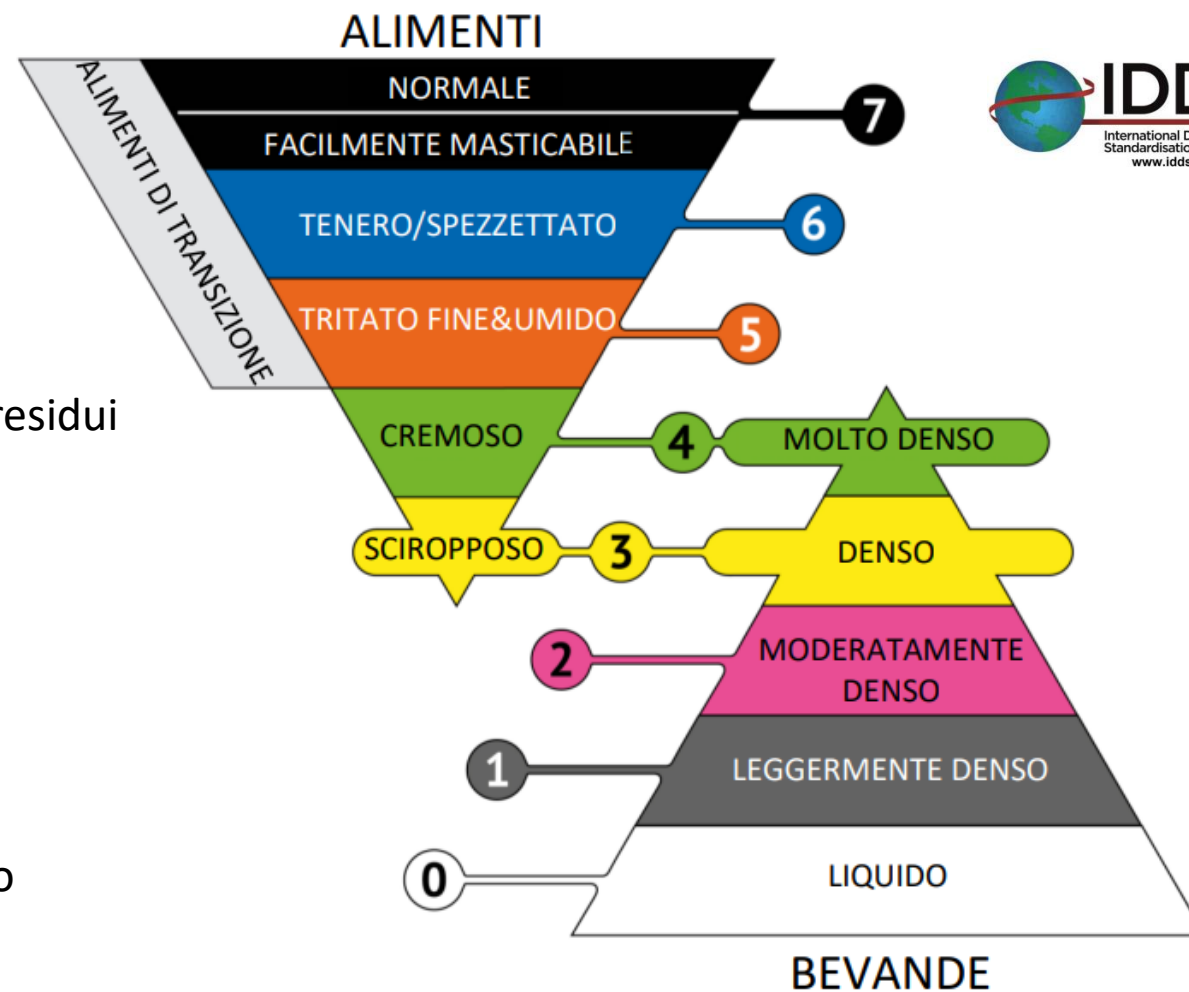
residui

o

ALIMENTI

ALIMENTI DI TRANSIZIONE

NORMALE

FACILMENTE MASTICABILE

7

TENERO/SPEZZETTATO

6

TRITATO FINE&UMIDO

5

CREMOSO

4

MOLTO DENSO

SCIROPPOSO

3

DENSO

2

MODERATAMENTE DENSO

1

LEGGERMENTE DENSO

0

LIQUIDO

BEVANDE

IDD

International D
Standardisatio
www.idds